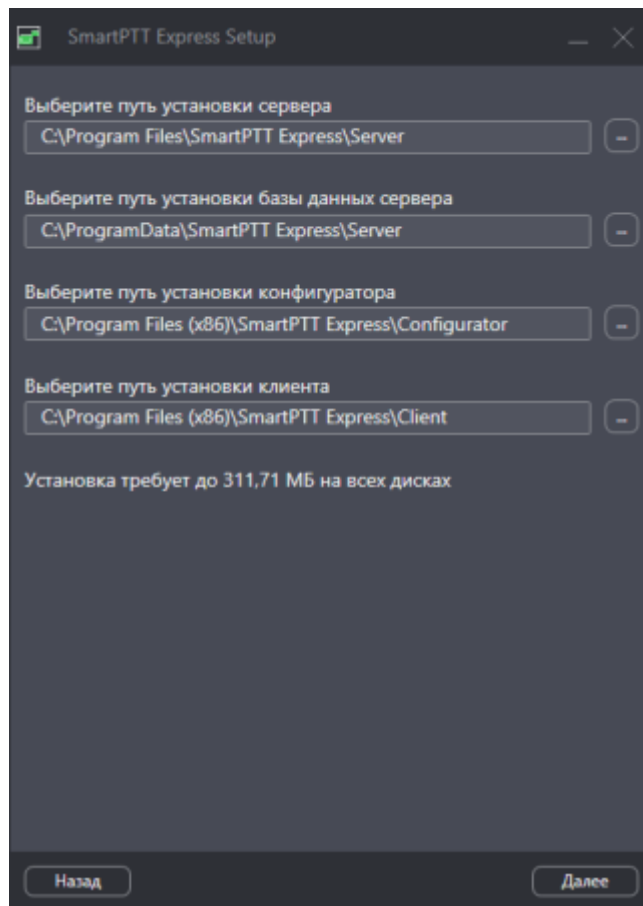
SmartPTT Express Setup

Выберите путь установки сервера
C:\Program Files\SmartPTT Express\Server

Выберите путь установки базы данных сервера
C:\ProgramData\SmartPTT Express\Server

Выберите путь установки конфигуратора
C:\Program Files (x86)\SmartPTT Express\Configurator

Выберите путь установки клиента
C:\Program Files (x86)\SmartPTT Express\Client

Установка требует до 311,71 МБ на всех дисках

Назад

Далее